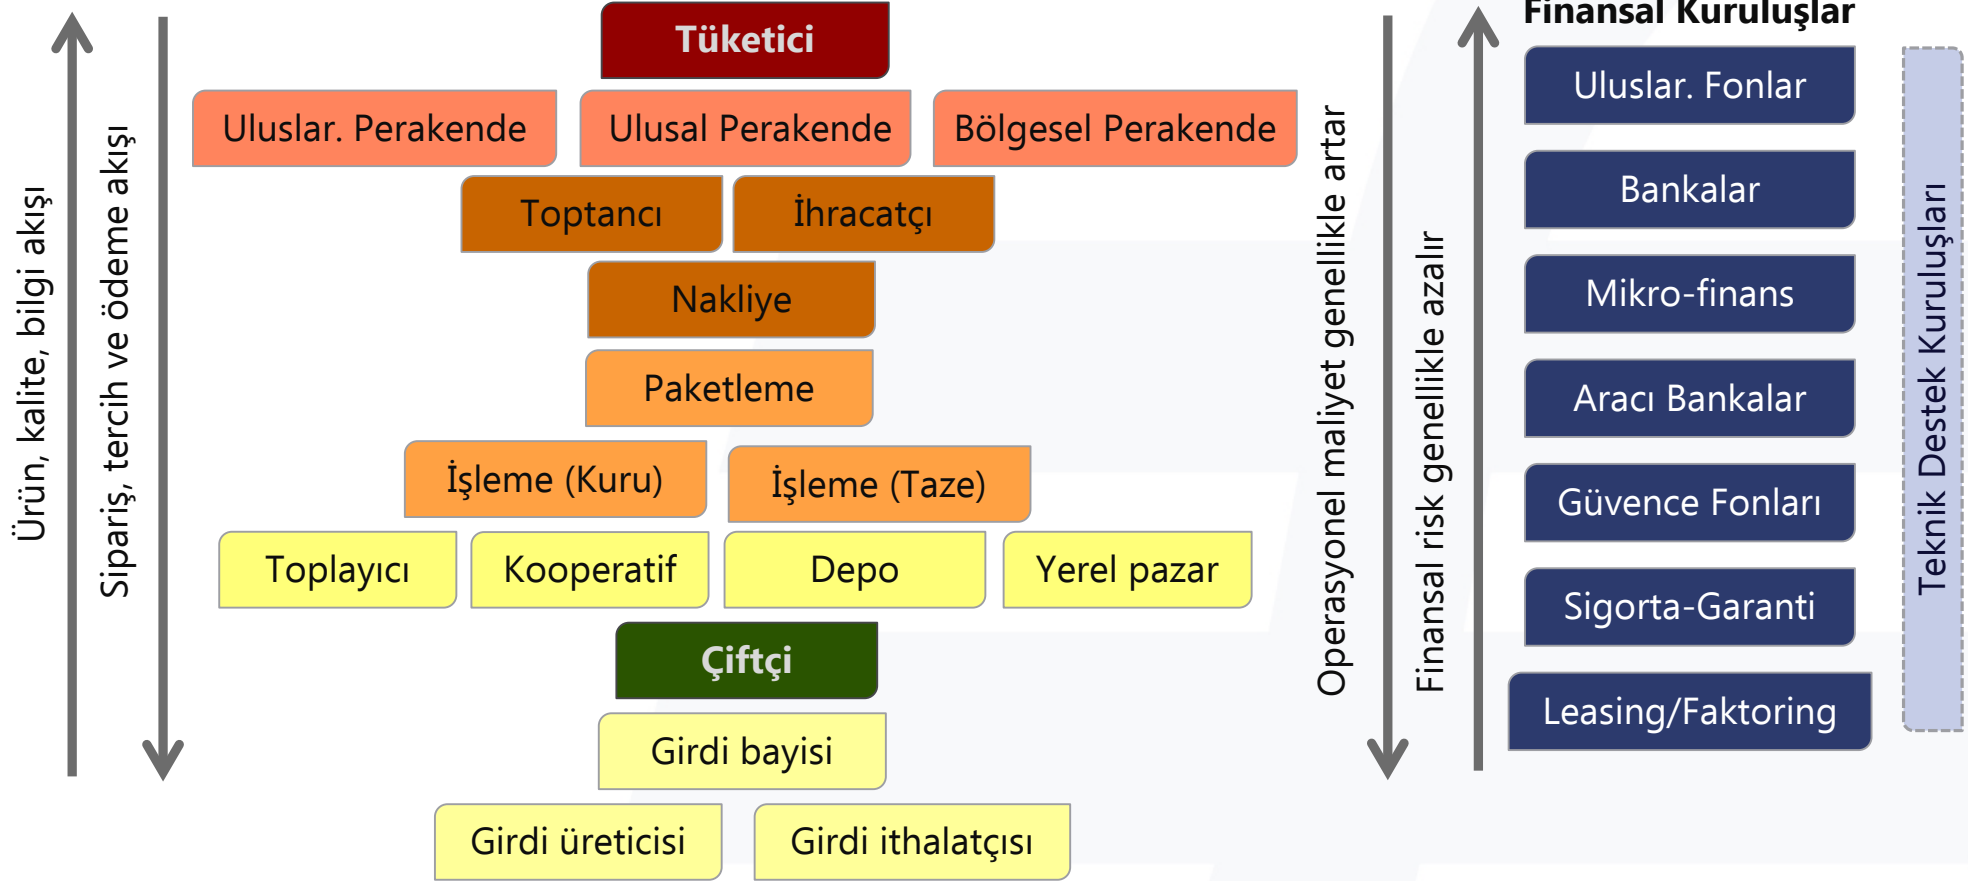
Ürün, kalite, bilgi akışı

Sipariş, tercih ve ödeme akışı

Tüketici

Uluslar. Perakende

Ulusal Perakende

Bölgesel Perakende

Toptancı

İhracatçı

Nakliye

Paketleme

İşleme (Kuru)

İşleme (Taze)

Toplayıcı

Kooperatif

Depo

Yerel pazar

Çiftçi

Girdi bayisi

Girdi üreticisi

Girdi ithalatçısı

Operasyonel maliyet genellikle artar

Finansal risk genellikle azalır

Finansal Kuruluşlar

Uluslar. Fonlar

Bankalar

Mikro-finans

Aracı Bankalar

Güvence Fonları

Sigorta-Garanti

Leasing/Faktoring

Teknik Destek Kuruluşları